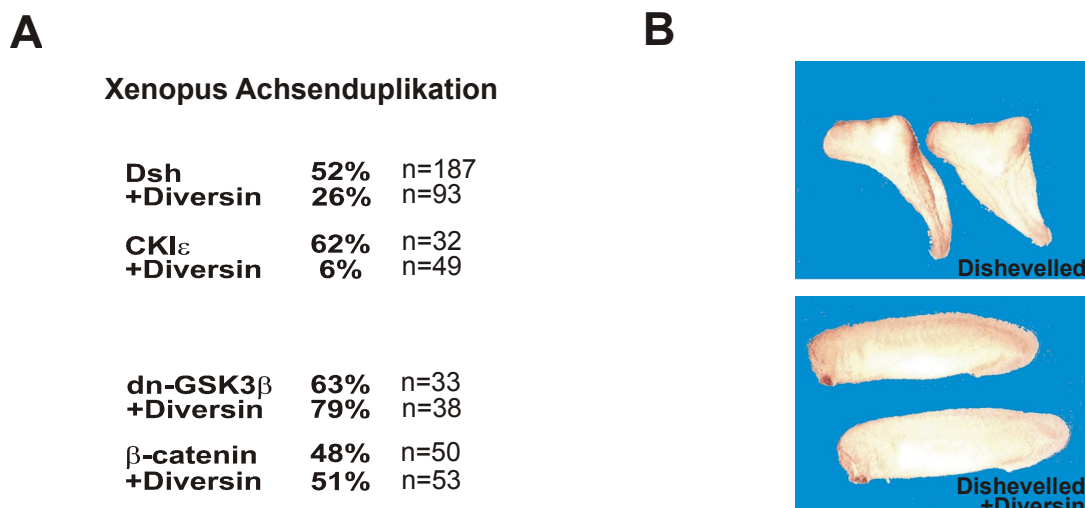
A

Xenopus Achsenduplikation

| | | |
|---|---|---|
| Dsh | 52% | n=187 |
| +Diversin | 26% | n=93 |
| CKI$\varepsilon$ | 62% | n=32 |
| +Diversin | 6% | n=49 |
| dn-GSK3$\beta$ | 63% | n=33 |
| +Diversin | 79% | n=38 |
| $\beta$-catenin | 48% | n=50 |
| +Diversin | 51% | n=53 |

B

Dishevelled

Dishevelled
+Diversin